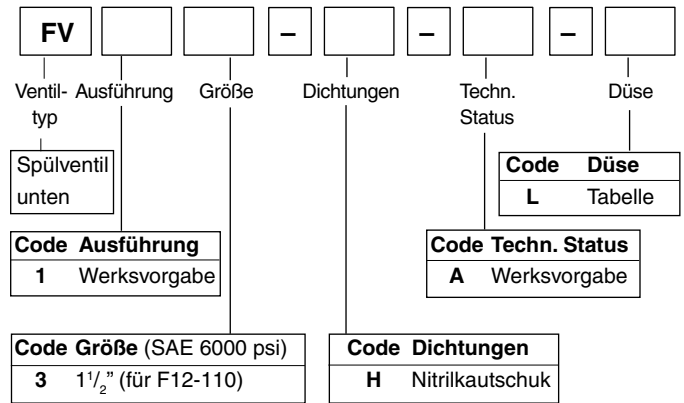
FV – – –

Ventiltyp Ausführung Größe Dichtungen Techn. Status Düse

Spülventil unten

| Code | Düse |
|---|---|
| L | Tabelle |

| Code | Ausführung |
|---|---|
| 1 | Werksvorgabe |

| Code | Techn. Status |
|---|---|
| A | Werksvorgabe |

| Code | Größe (SAE 6000 psi) |
|---|---|
| 3 | $1^1/_2$" (für F12-110) |

| Code | Dichtungen |
|---|---|
| H | Nitrilkautschuk |